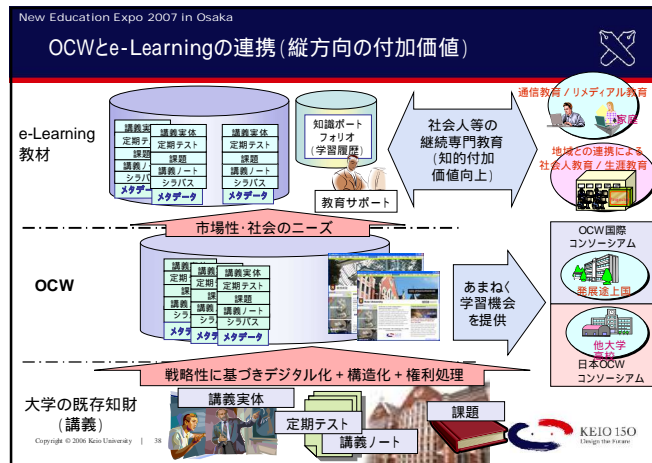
New Education Expo 2007 in Osaka

OCWとe-Learningの連携（縦方向の付加価値）

e-Learning 教材

講義実体
定期テスト
課題
講義ノート
シラバス
メタデータ

講義実体
定期テスト
課題
講義ノート
シラバス
メタデータ

講義実体
定期テスト
課題
講義ノート
シラバス
メタデータ

知識ポートフォリオ（学習履歴）

教育サポート

社会人等の継続専門教育（知的付加価値向上）

通信教育／リメディアル教育

家庭

地域との連携による社会人教育／生涯教育

市場性・社会のニーズ

OCW

講義実体
定期テスト
課題
講義ノート
シラバス
メタデータ

講義実体
定期テスト
課題
講義ノート
シラバス
メタデータ

講義実体
定期テスト
課題
講義ノート
シラバス
メタデータ

あまねく学習機会を提供

OCW国際コンソーシアム

発展途上国

他大学
高校
日本OCWコンソーシアム

戦略性に基づきデジタル化＋構造化＋権利処理

大学の既存知財（講義）

講義実体
定期テスト
講義ノート
課題

Copyright © 2006 Keio University | 38

KEIO 150
Design the Future